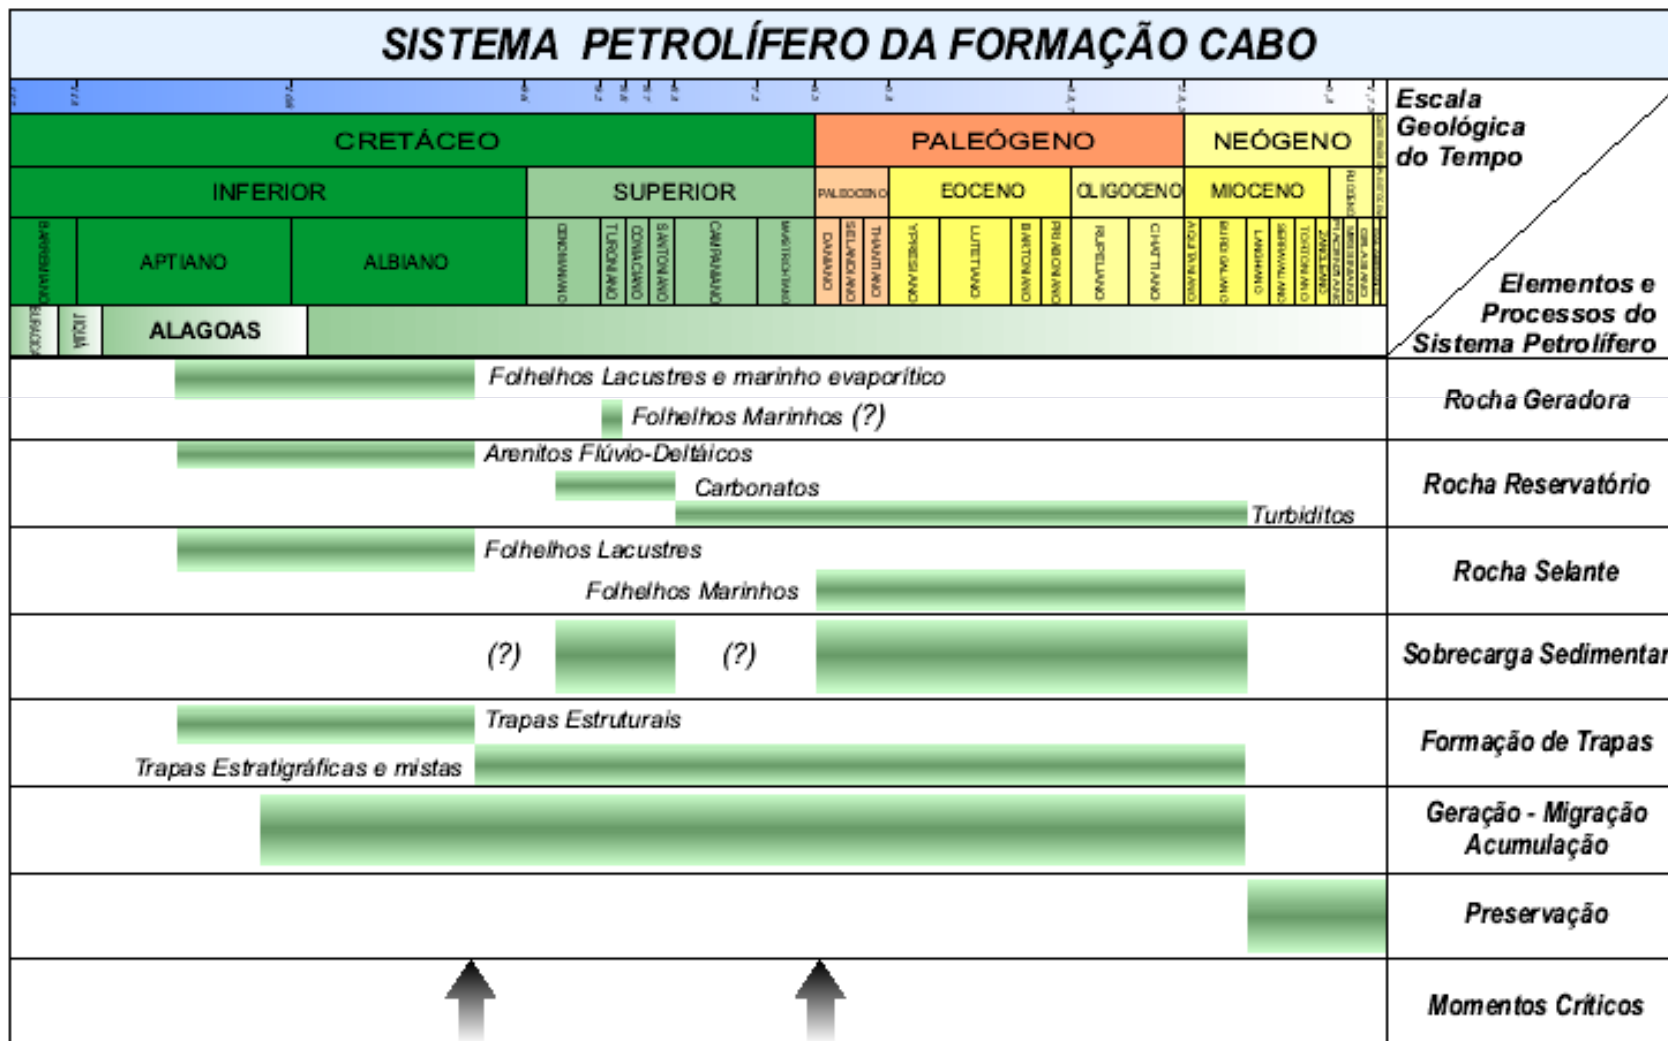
SISTEMA PETROLÍFERO DA FORMAÇÃO CABO

| CRETÁCEO | PALEÓGENO | NEÓGENO |
|---|---|---|
| INFERIOR / SUPERIOR | PALEOCENO / EOCENO / OLIGOCENO | MIOCENO |

BARREMIANO APTIANO ALBIANO CENOMANIANO TURONIANO CONIACIANO SANTONIANO CAMPANIANO MAASTRICHTIANO DANIANO SELANDIANO THANETIANO YPRESIANO LUTETIANO BARTONIANO PRIABONIANO RUPELIANO CHATTIANO AQUITANIANO BURDIGALIANO LANGHIANO SERRAVALLIANO TORTONIANO ZANCLEANO PIACENZIANO GELASIANO

BURACICA JIQUIÁ ALAGOAS

Escala Geológica do Tempo

Elementos e Processos do Sistema Petrolífero

Folhelhos Lacustres e marinho evaporítico
Folhelhos Marinhos (?)
Rocha Geradora

Arenitos Flúvio-Deltáicos
Carbonatos
Turbiditos
Rocha Reservatório

Folhelhos Lacustres
Folhelhos Marinhos
Rocha Selante

(?) (?)
Sobrecarga Sedimentar

Trapas Estruturais
Trapas Estratigráficas e mistas
Formação de Trapas

Geração - Migração Acumulação

Preservação

Momentos Críticos